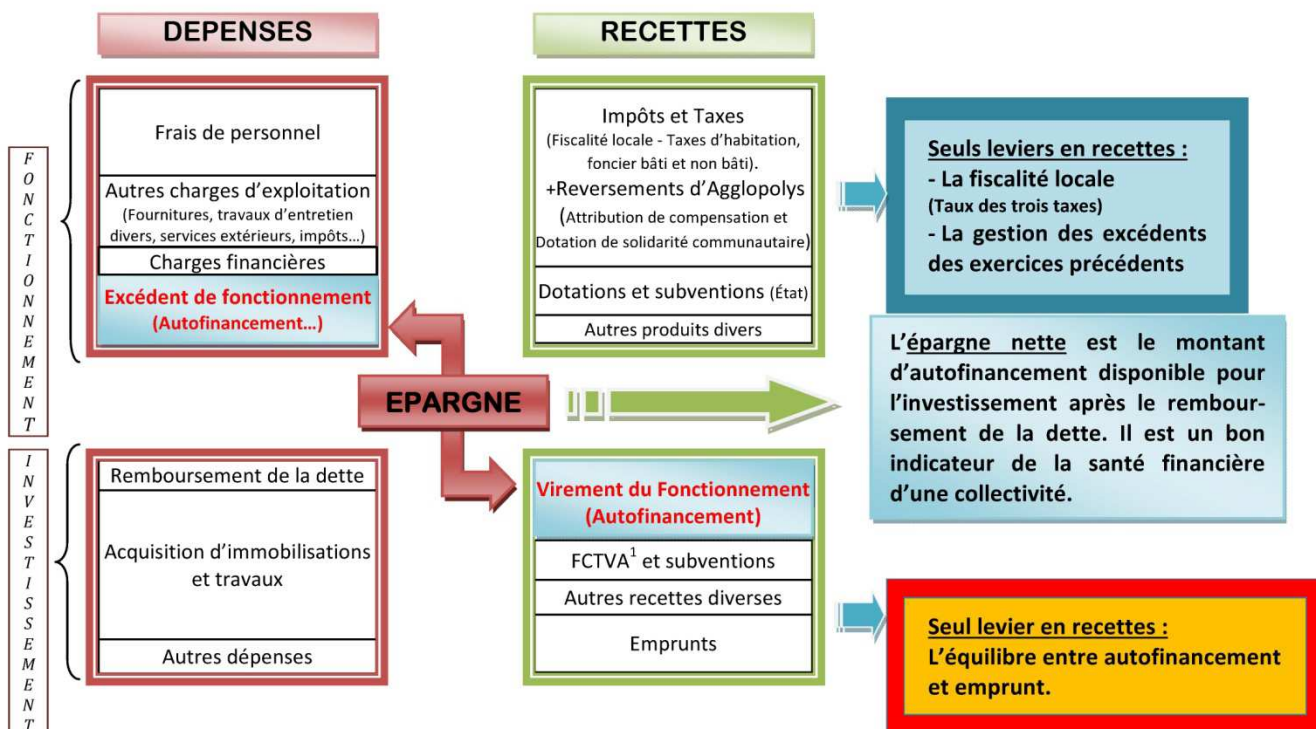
DEPENSES

RECETTES

FONCTIONNEMENT

Frais de personnel

Autres charges d'exploitation (Fournitures, travaux d'entretien divers, services extérieurs, impôts…)

Charges financières

Excédent de fonctionnement (Autofinancement…)

Impôts et Taxes (Fiscalité locale - Taxes d'habitation, foncier bâti et non bâti). +Reversements d'Agglopolys (Attribution de compensation et Dotation de solidarité communautaire)

Dotations et subventions (État)

Autres produits divers

Seuls leviers en recettes :
- La fiscalité locale
(Taux des trois taxes)
- La gestion des excédents des exercices précédents

EPARGNE

L'épargne nette est le montant d'autofinancement disponible pour l'investissement après le remboursement de la dette. Il est un bon indicateur de la santé financière d'une collectivité.

INVESTISSEMENT

Remboursement de la dette

Acquisition d'immobilisations et travaux

Autres dépenses

Virement du Fonctionnement (Autofinancement)

FCTVA$^1$ et subventions

Autres recettes diverses

Emprunts

Seul levier en recettes :
L'équilibre entre autofinancement et emprunt.